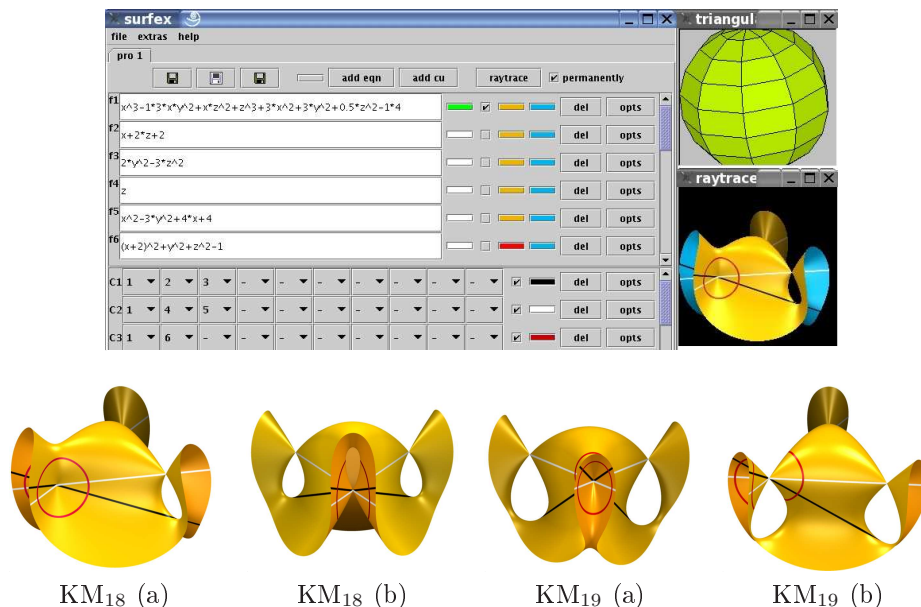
surfex

file extras help

pro 1

add eqn add cu raytrace permanently

f1 x^3-1*3*x*y^2+x*z^2+z^3+3*x^2+3*y^2+0.5*z^2-1*4 del opts

f2 x+2*z+2 del opts

f3 2*y^2-3*z^2 del opts

f4 z del opts

f5 x^2-3*y^2+4*x+4 del opts

f6 (x+2)^2+y^2+z^2-1 del opts

C1 1 2 3 - - - - - - - del opts

C2 1 4 5 - - - - - - - del opts

C3 1 6 - - - - - - - - del opts

triangul

raytrace

KM$_{18}$ (a) KM$_{18}$ (b) KM$_{19}$ (a) KM$_{19}$ (b)